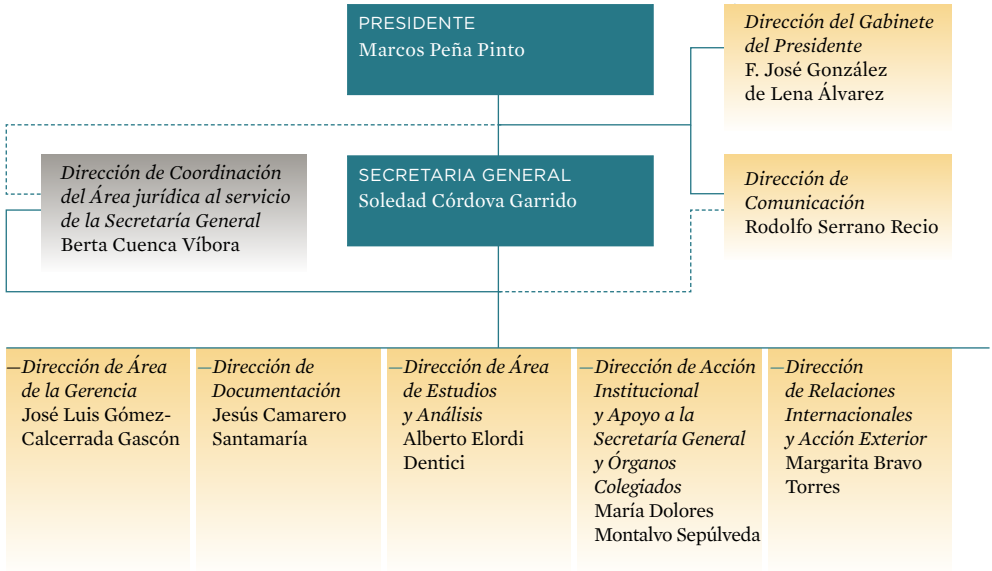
PRESIDENTE
Marcos Peña Pinto

*Dirección del Gabinete del Presidente*
F. José González de Lena Álvarez

*Dirección de Coordinación del Área jurídica al servicio de la Secretaría General*
Berta Cuenca Víbora

SECRETARIA GENERAL
Soledad Córdova Garrido

*Dirección de Comunicación*
Rodolfo Serrano Recio

*Dirección de Área de la Gerencia*
José Luis Gómez-Calcerrada Gascón

*Dirección de Documentación*
Jesús Camarero Santamaría

*Dirección de Área de Estudios y Análisis*
Alberto Elordi Dentici

*Dirección de Acción Institucional y Apoyo a la Secretaría General y Órganos Colegiados*
María Dolores Montalvo Sepúlveda

*Dirección de Relaciones Internacionales y Acción Exterior*
Margarita Bravo Torres